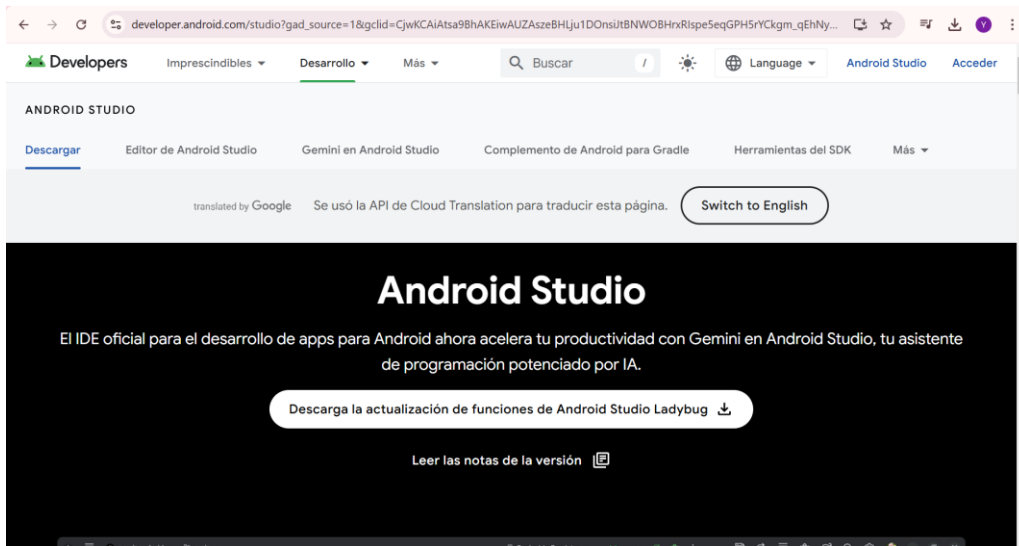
developer.android.com/studio?gad_source=1&gclid=CjwKCAiAtsa9BhAKEiwAUZAszeBHLju1DOnsiJtBNWOBHrxRlspe5eqGPH5rYCkgm_qEhNy...

Y

Developers Imprescindibles Desarrollo Más Buscar / Language Android Studio Acceder

ANDROID STUDIO

Descargar Editor de Android Studio Gemini en Android Studio Complemento de Android para Gradle Herramientas del SDK Más

translated by Google Se usó la API de Cloud Translation para traducir esta página. Switch to English

Android Studio

El IDE oficial para el desarrollo de apps para Android ahora acelera tu productividad con Gemini en Android Studio, tu asistente de programación potenciado por IA.

Descarga la actualización de funciones de Android Studio Ladybug

Leer las notas de la versión